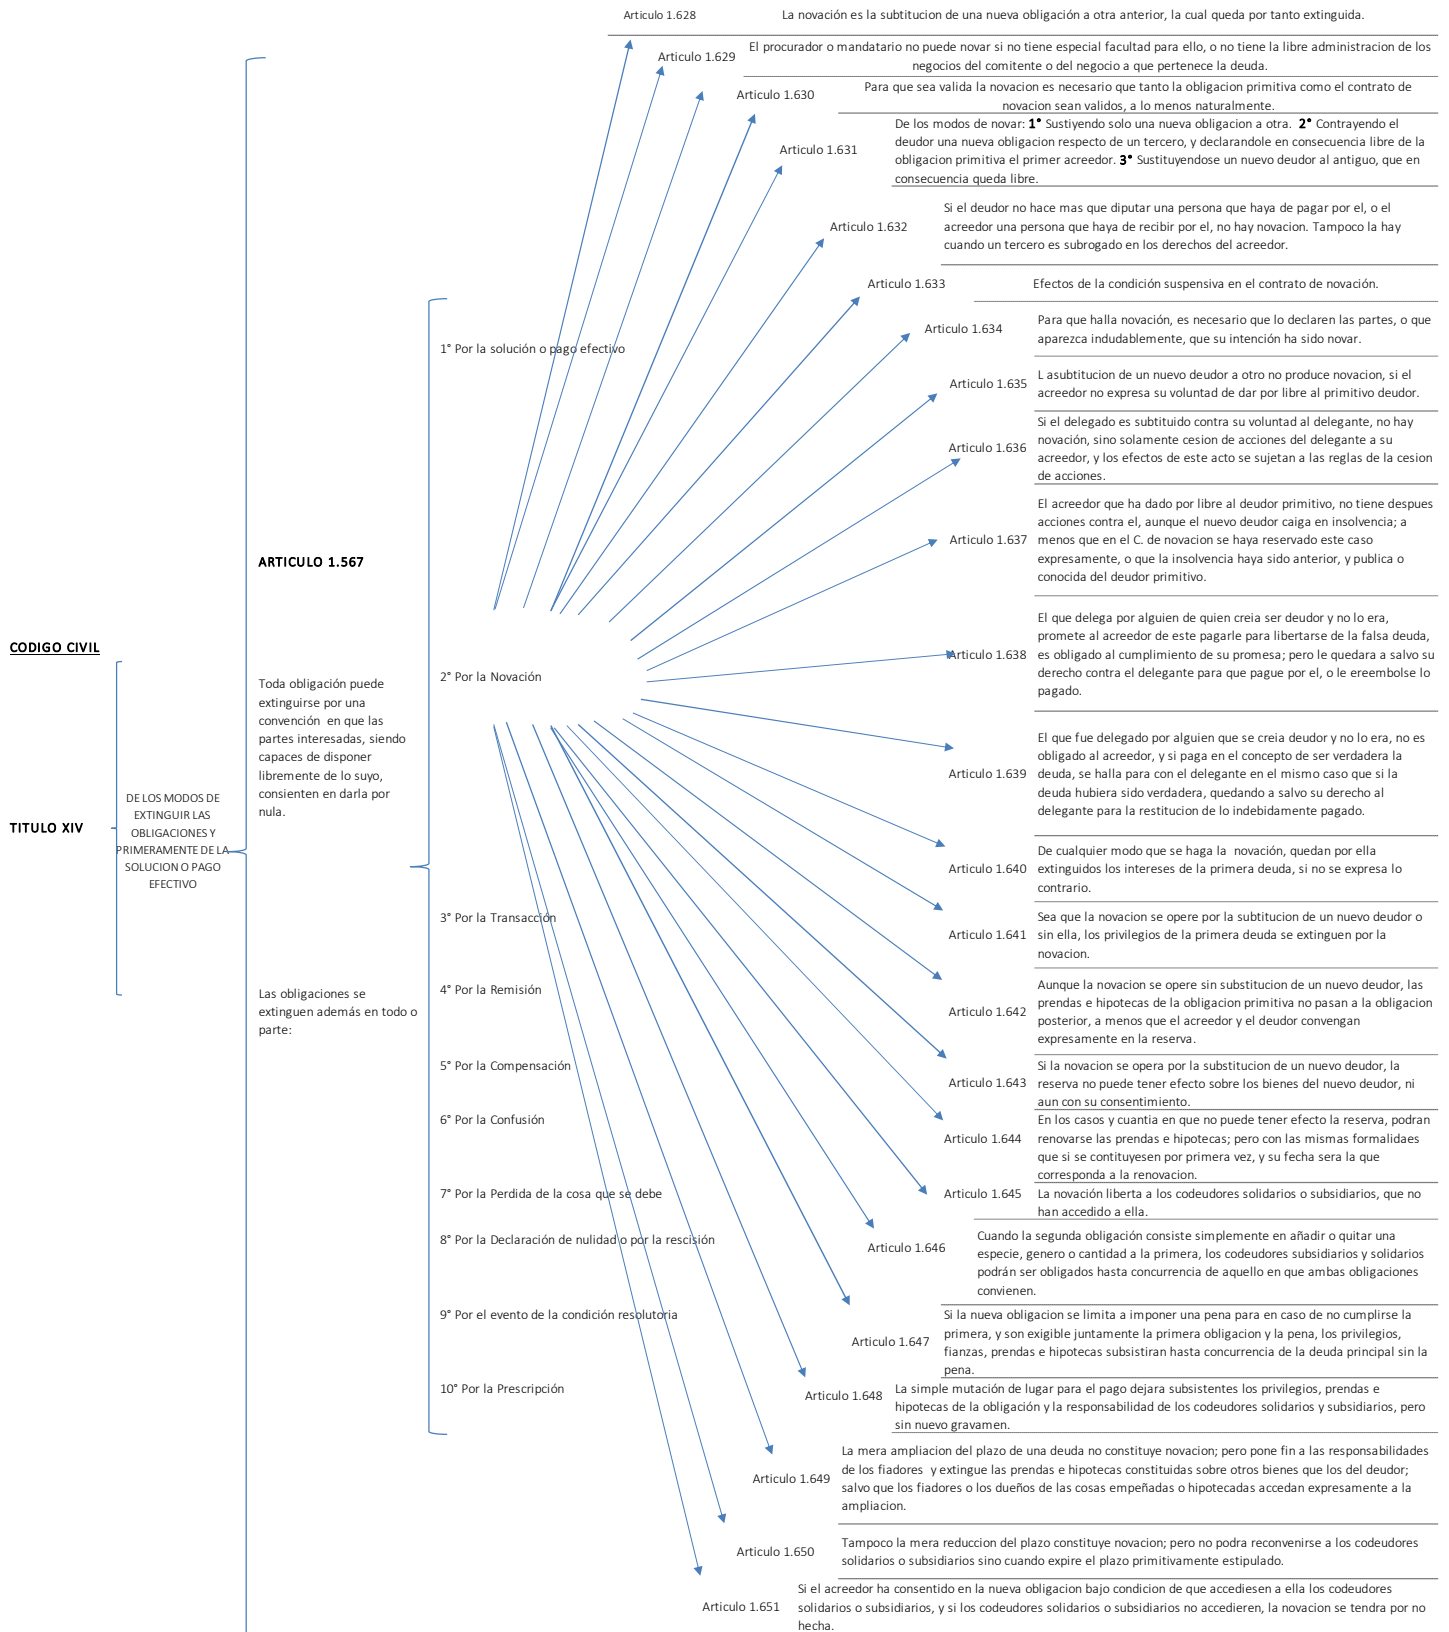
CODIGO CIVIL

TITULO XIV

DE LOS MODOS DE EXTINGUIR LAS OBLIGACIONES Y PRIMERAMENTE DE LA SOLUCION O PAGO EFECTIVO

ARTICULO 1.567

Toda obligación puede extinguirse por una convención en que las partes interesadas, siendo capaces de disponer libremente de lo suyo, consienten en darla por nula.

Las obligaciones se extinguen además en todo o parte:

1° Por la solución o pago efectivo

2° Por la Novación

3° Por la Transacción

4° Por la Remisión

5° Por la Compensación

6° Por la Confusión

7° Por la Perdida de la cosa que se debe

8° Por la Declaración de nulidad o por la rescisión

9° Por el evento de la condición resolutoria

10° Por la Prescripción

Articulo 1.628 La novación es la subtitucion de una nueva obligación a otra anterior, la cual queda por tanto extinguida.

Articulo 1.629 El procurador o mandatario no puede novar si no tiene especial facultad para ello, o no tiene la libre administracion de los negocios del comitente o del negocio a que pertenece la deuda.

Articulo 1.630 Para que sea valida la novacion es necesario que tanto la obligacion primitiva como el contrato de novacion sean validos, a lo menos naturalmente.

Articulo 1.631 De los modos de novar: 1° Sustiyendo solo una nueva obligacion a otra. 2° Contrayendo el deudor una nueva obligacion respecto de un tercero, y declarandole en consecuencia libre de la obligacion primitiva el primer acreedor. 3° Sustituyendose un nuevo deudor al antiguo, que en consecuencia queda libre.

Articulo 1.632 Si el deudor no hace mas que diputar una persona que haya de pagar por el, o el acreedor una persona que haya de recibir por el, no hay novacion. Tampoco la hay cuando un tercero es subrogado en los derechos del acreedor.

Articulo 1.633 Efectos de la condición suspensiva en el contrato de novación.

Articulo 1.634 Para que halla novación, es necesario que lo declaren las partes, o que aparezca indudablemente, que su intención ha sido novar.

Articulo 1.635 L asubtitucion de un nuevo deudor a otro no produce novacion, si el acreedor no expresa su voluntad de dar por libre al primitivo deudor.

Articulo 1.636 Si el delegado es subtituido contra su voluntad al delegante, no hay novación, sino solamente cesion de acciones del delegante a su acreedor, y los efectos de este acto se sujetan a las reglas de la cesion de acciones.

Articulo 1.637 El acreedor que ha dado por libre al deudor primitivo, no tiene despues acciones contra el, aunque el nuevo deudor caiga en insolvencia; a menos que en el C. de novacion se haya reservado este caso expresamente, o que la insolvencia haya sido anterior, y publica o conocida del deudor primitivo.

Articulo 1.638 El que delega por alguien de quien creia ser deudor y no lo era, promete al acreedor de este pagarle para libertarse de la falsa deuda, es obligado al cumplimiento de su promesa; pero le quedara a salvo su derecho contra el delegante para que pague por el, o le ereembolse lo pagado.

Articulo 1.639 El que fue delegado por alguien que se creia deudor y no lo era, no es obligado al acreedor, y si paga en el concepto de ser verdadera la deuda, se halla para con el delegante en el mismo caso que si la deuda hubiera sido verdadera, quedando a salvo su derecho al delegante para la restitucion de lo indebidamente pagado.

Articulo 1.640 De cualquier modo que se haga la novación, quedan por ella extinguidos los intereses de la primera deuda, si no se expresa lo contrario.

Articulo 1.641 Sea que la novacion se opere por la subtitucion de un nuevo deudor o sin ella, los privilegios de la primera deuda se extinguen por la novacion.

Articulo 1.642 Aunque la novacion se opere sin substitucion de un nuevo deudor, las prendas e hipotecas de la obligacion primitiva no pasan a la obligacion posterior, a menos que el acreedor y el deudor convengan expresamente en la reserva.

Articulo 1.643 Si la novacion se opera por la substitucion de un nuevo deudor, la reserva no puede tener efecto sobre los bienes del nuevo deudor, ni aun con su consentimiento.

Articulo 1.644 En los casos y cuantia en que no puede tener efecto la reserva, podran renovarse las prendas e hipotecas; pero con las mismas formalidaes que si se contituyesen por primera vez, y su fecha sera la que corresponda a la renovacion.

Articulo 1.645 La novación liberta a los codeudores solidarios o subsidiarios, que no han accedido a ella.

Articulo 1.646 Cuando la segunda obligación consiste simplemente en añadir o quitar una especie, genero o cantidad a la primera, los codeudores subsidiarios y solidarios podrán ser obligados hasta concurrencia de aquello en que ambas obligaciones convienen.

Articulo 1.647 Si la nueva obligacion se limita a imponer una pena para en caso de no cumplirse la primera, y son exigible juntamente la primera obligacion y la pena, los privilegios, fianzas, prendas e hipotecas subsistiran hasta concurrencia de la deuda principal sin la pena.

Articulo 1.648 La simple mutación de lugar para el pago dejara subsistentes los privilegios, prendas e hipotecas de la obligación y la responsabilidad de los codeudores solidarios y subsidiarios, pero sin nuevo gravamen.

Articulo 1.649 La mera ampliacion del plazo de una deuda no constituye novacion; pero pone fin a las responsabilidades de los fiadores y extingue las prendas e hipotecas constituidas sobre otros bienes que los del deudor; salvo que los fiadores o los dueños de las cosas empeñadas o hipotecadas accedan expresamente a la ampliacion.

Articulo 1.650 Tampoco la mera reduccion del plazo constituye novacion; pero no podra reconvenirse a los codeudores solidarios o subsidiarios sino cuando expire el plazo primitivamente estipulado.

Articulo 1.651 Si el acreedor ha consentido en la nueva obligacion bajo condicion de que accediesen a ella los codeudores solidarios o subsidiarios, y si los codeudores solidarios o subsidiarios no accedieren, la novacion se tendra por no hecha.